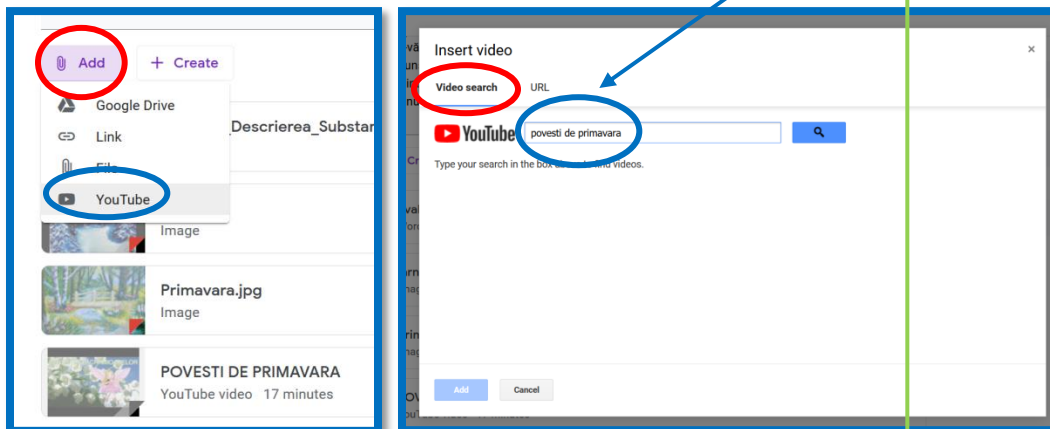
Add
+ Create
Google Drive
Link
File
YouTube
_Descrierea_Substan
Image
Primavara.jpg
Image
POVESTI DE PRIMAVARA
YouTube video 17 minutes

Insert video
×
Video search
URL
YouTube
povesti de primavara
Type your search in the box above to find videos.
Add
Cancel